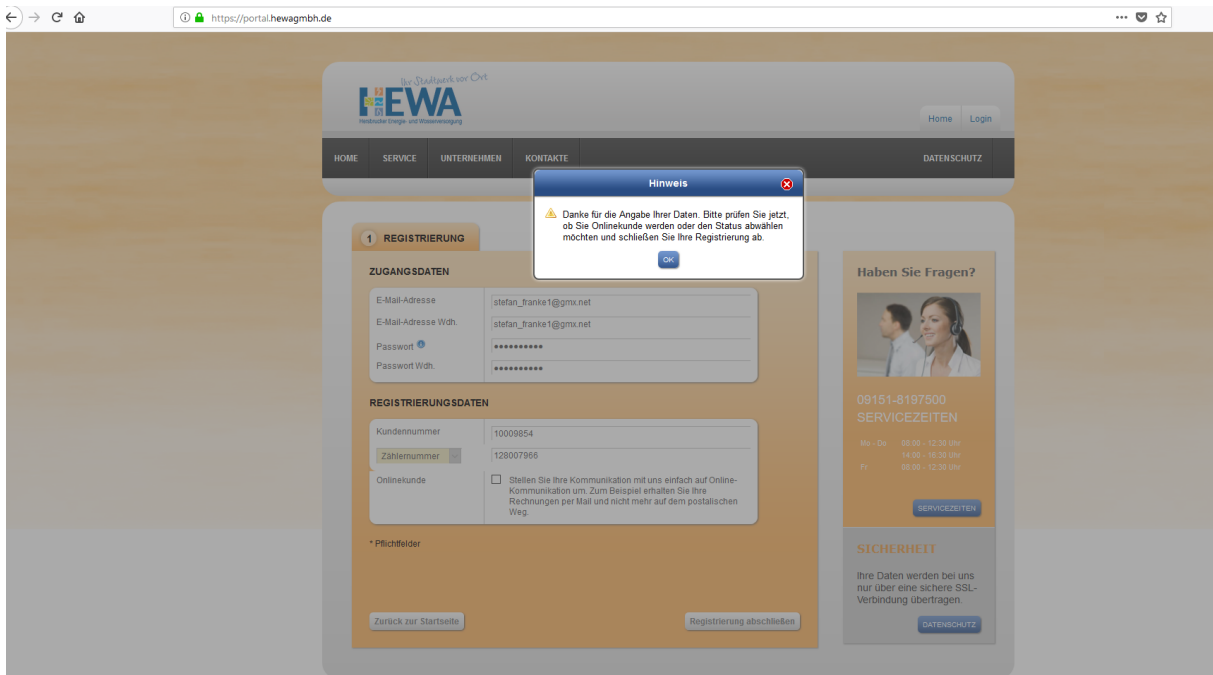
https://portal.hewagmbh.de

Ihr Stadtwerk vor Ort
HEWA
Heidstädter Energie- und Wasserversorgung

Home Login

HOME SERVICE UNTERNEHMEN KONTAKTE DATENSCHUTZ

Hinweis

Danke für die Angabe Ihrer Daten. Bitte prüfen Sie jetzt, ob Sie Onlinekunde werden oder den Status abwählen möchten und schließen Sie Ihre Registrierung ab.

OK

1 REGISTRIERUNG

ZUGANGSDATEN

| E-Mail-Adresse | stefan_franke1@gmx.net |
|---|---|
| E-Mail-Adresse Wdh. | stefan_franke1@gmx.net |
| Passwort | •••••••••• |
| Passwort Wdh. | •••••••••• |

REGISTRIERUNGSDATEN

| Kundennummer | 10009854 |
|---|---|
| Zählernummer | 128007966 |
| Onlinekunde | Stellen Sie Ihre Kommunikation mit uns einfach auf Online-Kommunikation um. Zum Beispiel erhalten Sie Ihre Rechnungen per Mail und nicht mehr auf dem postalischen Weg. |

* Pflichtfelder

Zurück zur Startseite

Registrierung abschließen

Haben Sie Fragen?

09151-8197500
SERVICEZEITEN

Mo - Do 08:00 - 12:30 Uhr
14:00 - 16:30 Uhr
Fr 08:00 - 12:30 Uhr

SERVICEZEITEN

SICHERHEIT

Ihre Daten werden bei uns nur über eine sichere SSL-Verbindung übertragen.

DATENSCHUTZ